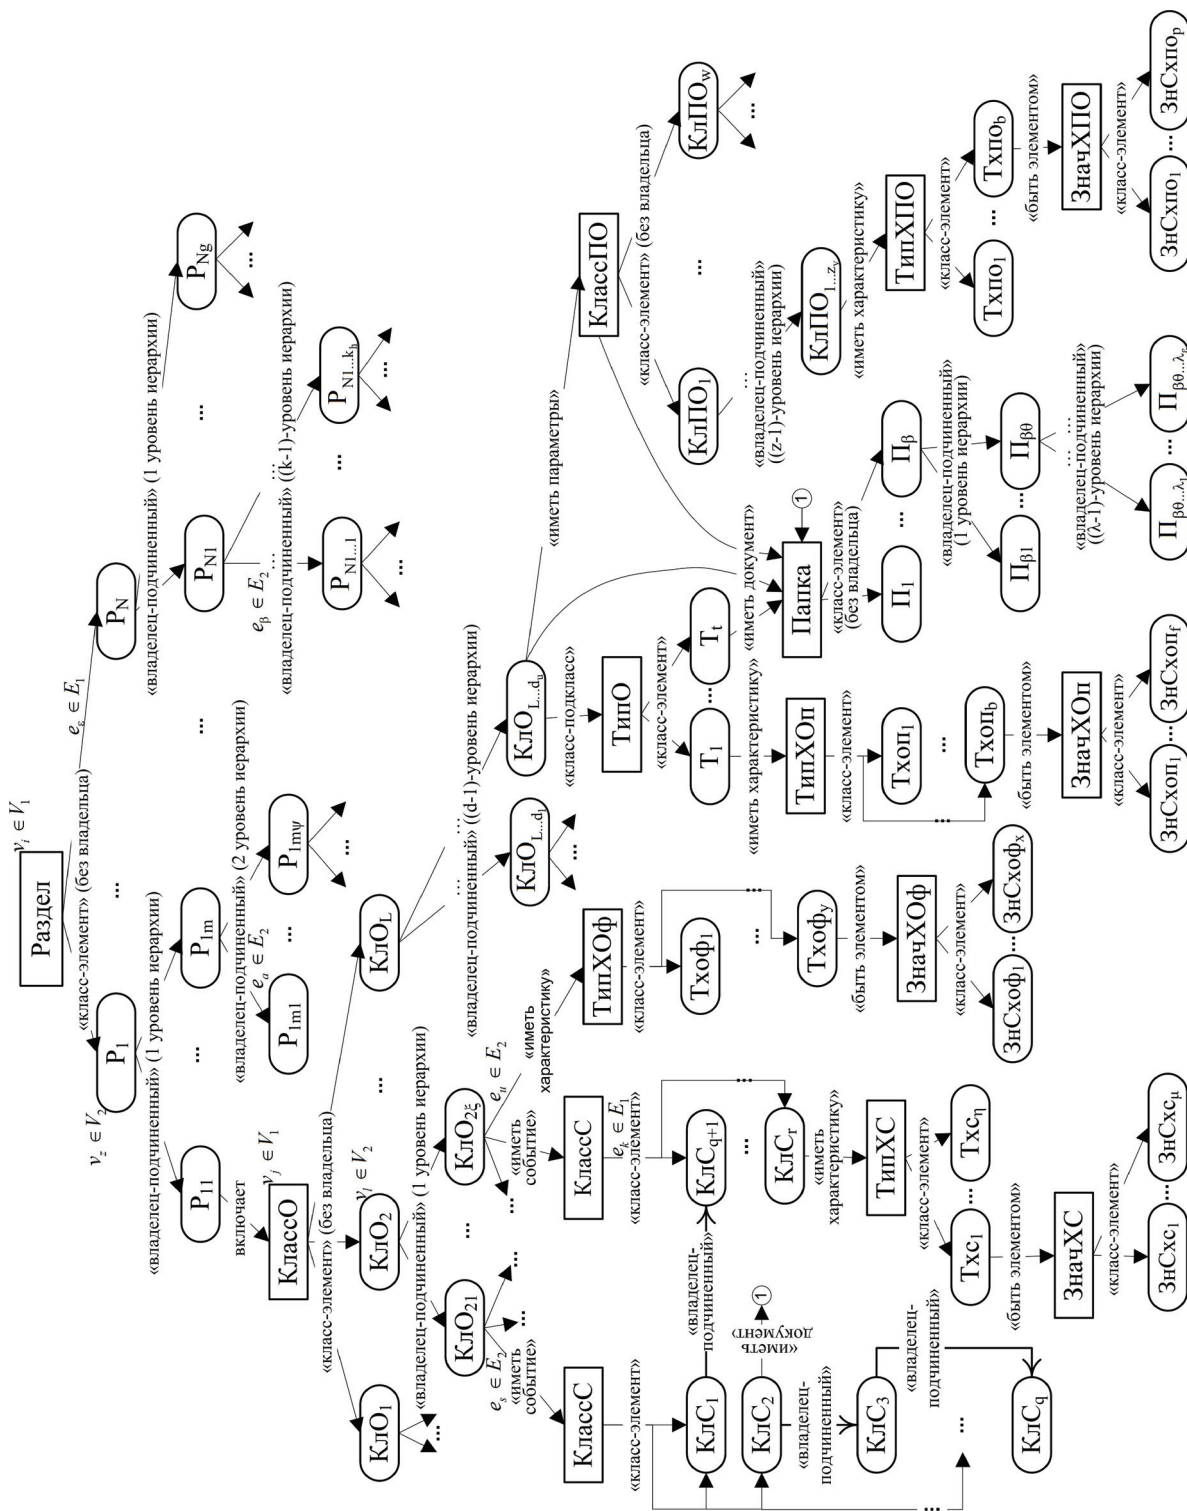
Раздел
$v_i \in V_1$
«класс-элемент» (без владельца)
$e_\varepsilon \in E_1$
$P_1$
$P_N$
$v_z \in V_2$
«владелец-подчиненный» (1 уровень иерархии)
«владелец-подчиненный» (1 уровень иерархии)
$P_{11}$
$P_{1m}$
$P_{N1}$
$P_{Ng}$
«владелец-подчиненный» (2 уровень иерархии)
$e_\alpha \in E_2$
$P_{1m1}$
$P_{1m\psi}$
$e_\beta \in E_2$
«владелец-подчиненный» ((k-1)-уровень иерархии)
$P_{N1...1}$
$P_{N1...k_h}$
включает
$v_j \in V_1$
КлассО
«класс-элемент» (без владельца)
$v_l \in V_2$
КлО$_1$
КлО$_2$
КлО$_L$
«владелец-подчиненный» (1 уровень иерархии)
«владелец-подчиненный» ((d-1)-уровень иерархии)
КлО$_{21}$
КлО$_{2\xi}$
КлО$_{L...d_1}$
КлО$_{L...d_u}$
$e_s \in E_2$
«иметь событие»
$e_u \in E_2$
«иметь событие»
«иметь характеристику»
«иметь параметры»
КлассПО
«класс-элемент» (без владельца)
КлПО$_1$
КлПО$_w$
«владелец-подчиненный» ((z-1)-уровень иерархии)
КлПО$_{1...z_v}$
«иметь характеристику»
ТипХПО
«класс-элемент»
Тхпо$_1$
Тхпо$_b$
«быть элементом»
ЗначХПО
«класс-элемент»
ЗнСхпо$_1$
ЗнСхпо$_p$
КлассС
КлассС
$e_k \in E_1$
«класс-элемент»
«класс-элемент»
КлС$_1$
КлС$_2$
КлС$_3$
КлС$_q$
КлС$_{q+1}$
КлС$_r$
«владелец-подчиненный»
«иметь документ»
1
«владелец-подчиненный»
«владелец-подчиненный»
«иметь характеристику»
ТипХС
«класс-элемент»
Тхс$_1$
Тхс$_\eta$
«быть элементом»
ЗначХС
«класс-элемент»
ЗнСхс$_1$
ЗнСхс$_\mu$
ТипХОф
«класс-элемент»
Тхоф$_1$
Тхоф$_y$
«быть элементом»
ЗначХОф
«класс-элемент»
ЗнСхоф$_1$
ЗнСхоф$_x$
«класс-подкласс»
ТипО
«класс-элемент»
Т$_1$
Т$_t$
«иметь характеристику»
ТипХОп
«класс-элемент»
Тхоп$_1$
Тхоп$_b$
«быть элементом»
ЗначХОп
«класс-элемент»
ЗнСхоп$_1$
ЗнСхоп$_f$
«иметь документ»
Папка
1
«класс-элемент» (без владельца)
П$_1$
П$_\beta$
«владелец-подчиненный» (1 уровень иерархии)
П$_{\beta1}$
П$_{\beta\theta}$
«владелец-подчиненный» (($\lambda$-1)-уровень иерархии)
П$_{\beta\theta...\lambda_1}$
П$_{\beta\theta...\lambda_r}$